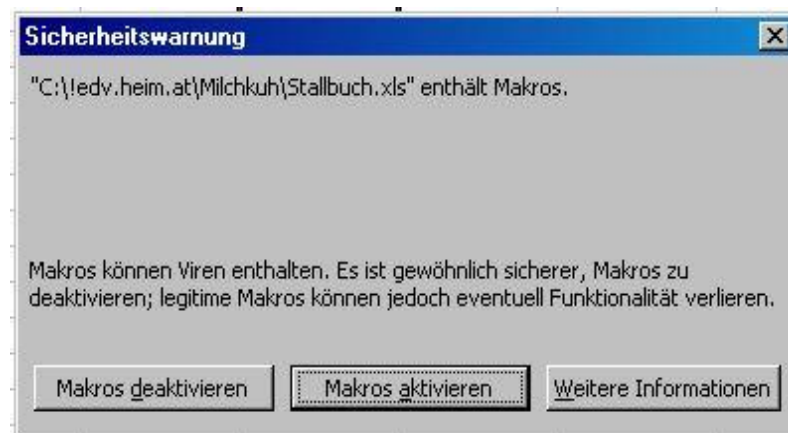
Sicherheitswarnung

"C:\!edv.heim.at\Milchkuh\Stallbuch.xls" enthält Makros.

Makros können Viren enthalten. Es ist gewöhnlich sicherer, Makros zu deaktivieren; legitime Makros können jedoch eventuell Funktionalität verlieren.

Makros deaktivieren
Makros aktivieren
Weitere Informationen